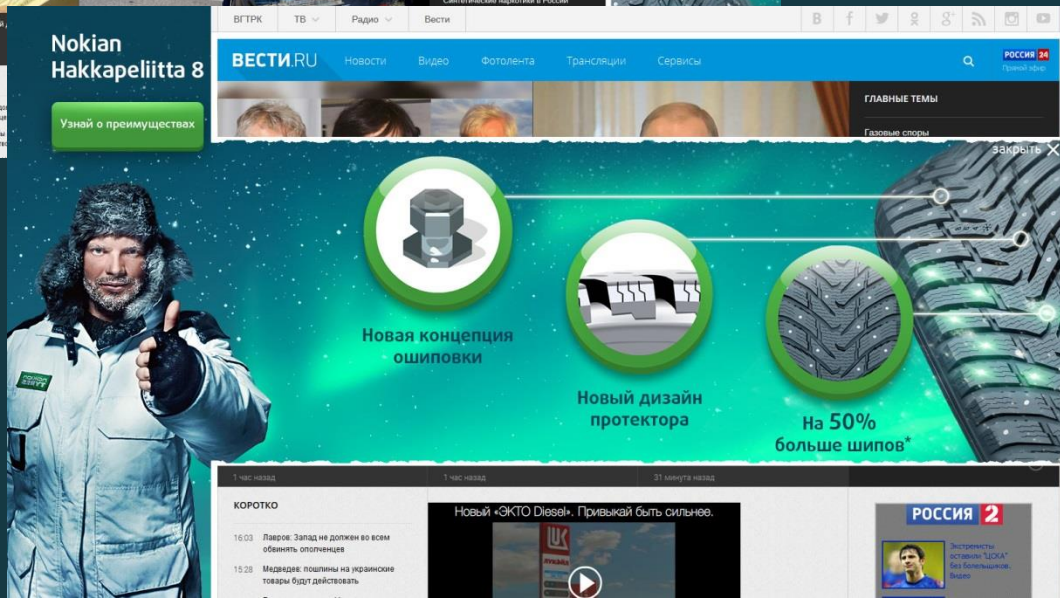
Nokian Hakkapeliitta 8

Узнай о преимуществах

ВГТРК ТВ Радио Вести

ВЕСТИ.RU Новости Видео Фотолента Трансляции Сервисы

РОССИЯ 24 Прямой эфир

ГЛАВНЫЕ ТЕМЫ

Газовые споры

закрыть

Новая концепция ошиповки

Новый дизайн протектора

На 50% больше шипов*

1 час назад 1 час назад 31 минута назад

КОРОТКО

16:03 Лавров: Запад не должен во всем обвинять ополченцев

15:28 Медведев: пошлины на украинские товары будут действовать

Новый «ЭКТО Diesel». Привыкай быть сильнее.

РОССИЯ 2

Экстремисты оставили "ЦСКА" без болельщиков. Видео